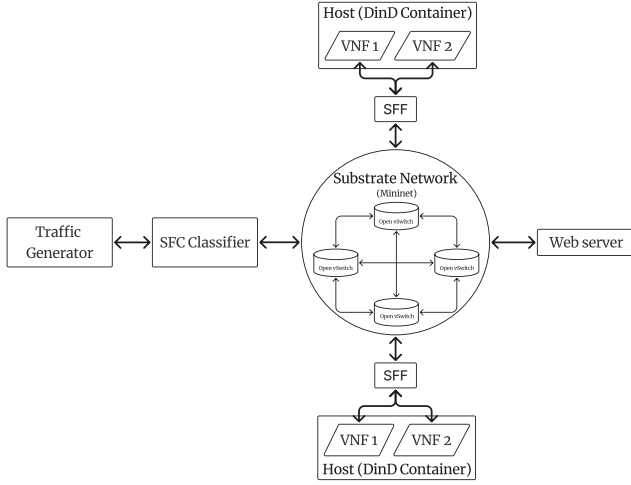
Host (DinD Container)

VNF 1

VNF 2

SFF

Substrate Network

(Mininet)

Open vSwitch

Open vSwitch

Open vSwitch

Open vSwitch

Traffic Generator

SFC Classifier

Web server

SFF

VNF 1

VNF 2

Host (DinD Container)